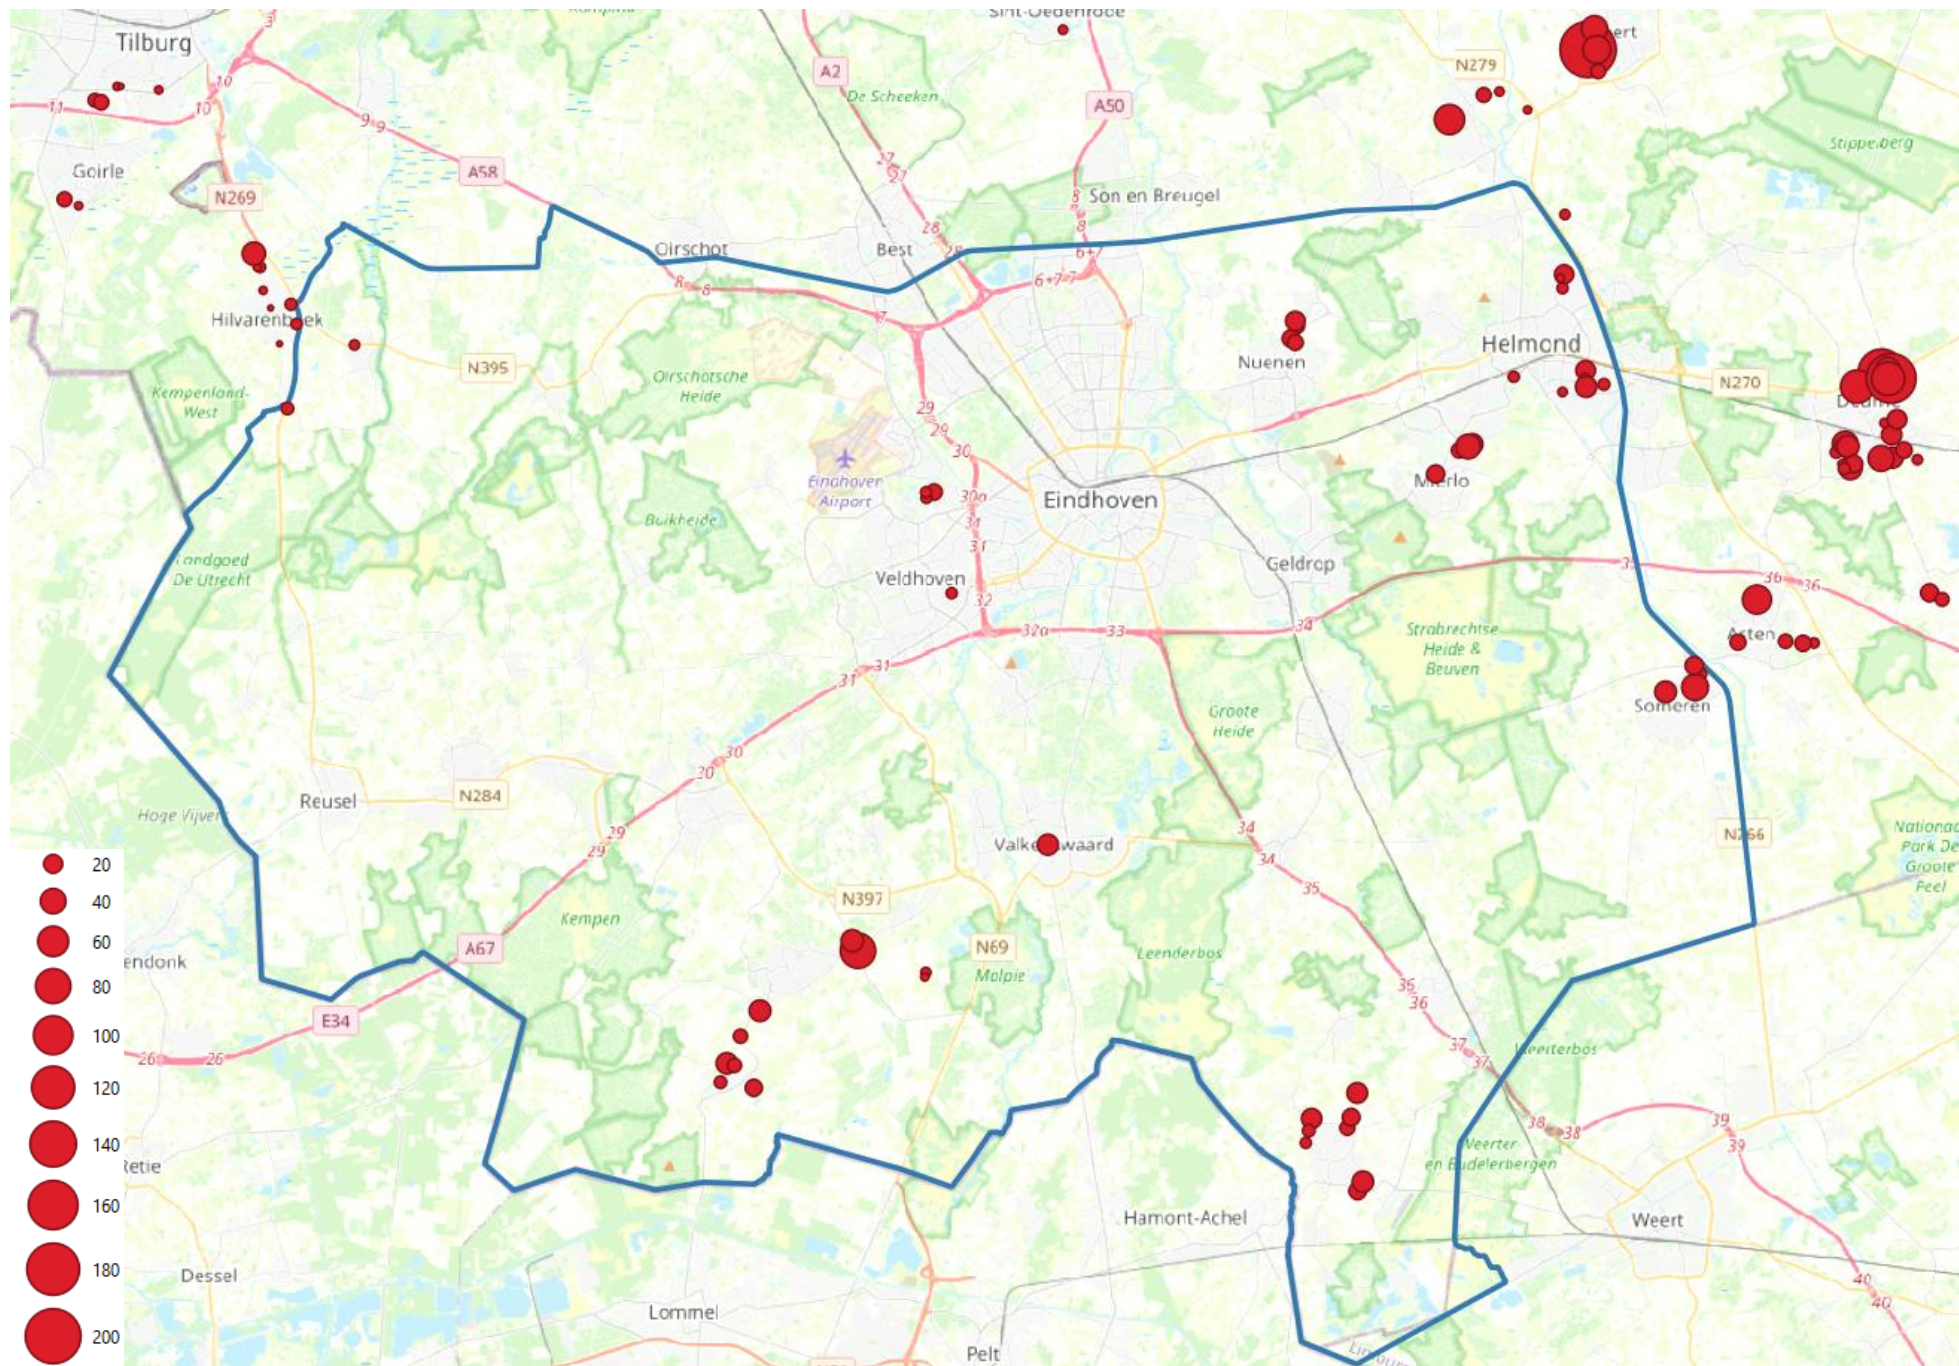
Sint-Oedenrode
Tilburg
A2
De Scheeken
A50
N279
Goirle
N269
A58
Son en Breugel
Stippelberg
Oirschot
Best
Hilvarenbeek
N395
Oirschotsche Heide
Nuenen
Helmond
N270
Kempenland-West
Eindhoven Airport
Eindhoven
Mierlo
Buikheide
Landgoed De Utrecht
Veldhoven
Geldrop
Asten
Strabrechtse Heide & Beuven
Groote Heide
Someren
Reusel
N284
Hoge Vijvers
Valkenswaard
N266
Nationaal Park De Groote Peel
N397
Kempen
A67
N69
Malpie
Leenderbos
endonk
E34
Weerterbos
Weerter en Budelerbergen
Retie
Hamont-Achel
Weert
Dessel
Lommel
Pelt
20
40
60
80
100
120
140
160
180
200